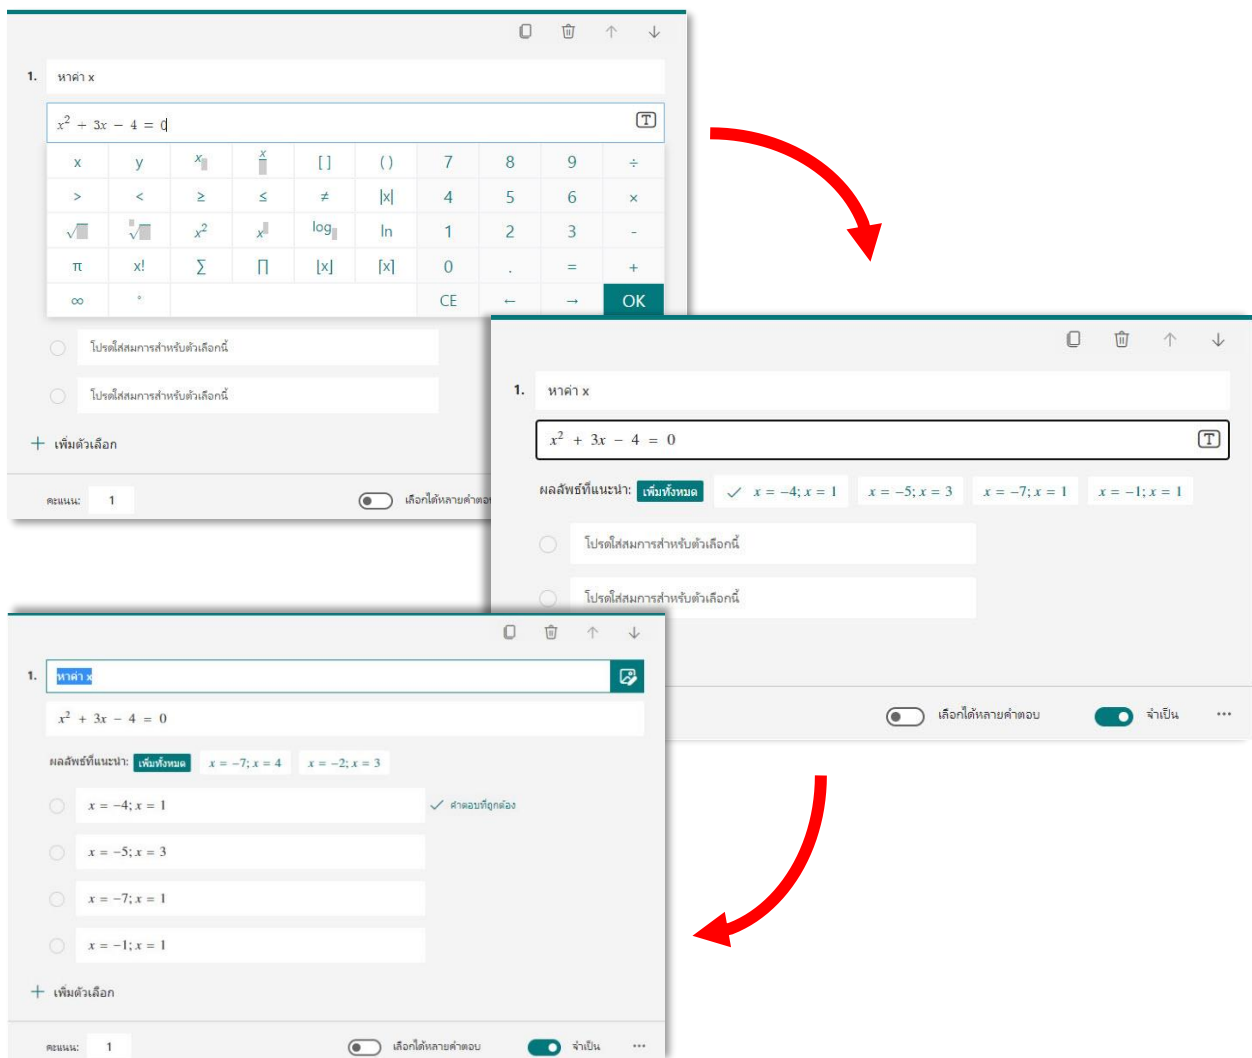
1. หาค่า x

$x^2 + 3x - 4 = 0$

| x | y | $x_{\square}$ | $\frac{x}{\square}$ | [ ] | ( ) | 7 | 8 | 9 | ÷ |
|---|---|---|---|---|---|---|---|---|---|
| > | < | ≥ | ≤ | ≠ | \|x\| | 4 | 5 | 6 | × |
| $\sqrt{\square}$ | $\sqrt[\square]{\square}$ | $x^2$ | $x^{\square}$ | $\log_{\square}$ | ln | 1 | 2 | 3 | - |
| π | x! | ∑ | ∏ | ⌊x⌋ | ⌈x⌉ | 0 | . | = | + |
| ∞ | ° | | | | | CE | ← | → | OK |

โปรดใส่สมการสำหรับตัวเลือกนี้

โปรดใส่สมการสำหรับตัวเลือกนี้

+ เพิ่มตัวเลือก

คะแนน: 1

เลือกได้หลายคำตอบ

1. หาค่า x

$x^2 + 3x - 4 = 0$

ผลลัพธ์ที่แนะนำ: เพิ่มทั้งหมด $x = -4; x = 1$ $x = -5; x = 3$ $x = -7; x = 1$ $x = -1; x = 1$

โปรดใส่สมการสำหรับตัวเลือกนี้

โปรดใส่สมการสำหรับตัวเลือกนี้

เลือกได้หลายคำตอบ จำเป็น ···

1. หาค่า x

$x^2 + 3x - 4 = 0$

ผลลัพธ์ที่แนะนำ: เพิ่มทั้งหมด $x = -7; x = 4$ $x = -2; x = 3$

$x = -4; x = 1$ คำตอบที่ถูกต้อง

$x = -5; x = 3$

$x = -7; x = 1$

$x = -1; x = 1$

+ เพิ่มตัวเลือก

คะแนน: 1

เลือกได้หลายคำตอบ จำเป็น ···